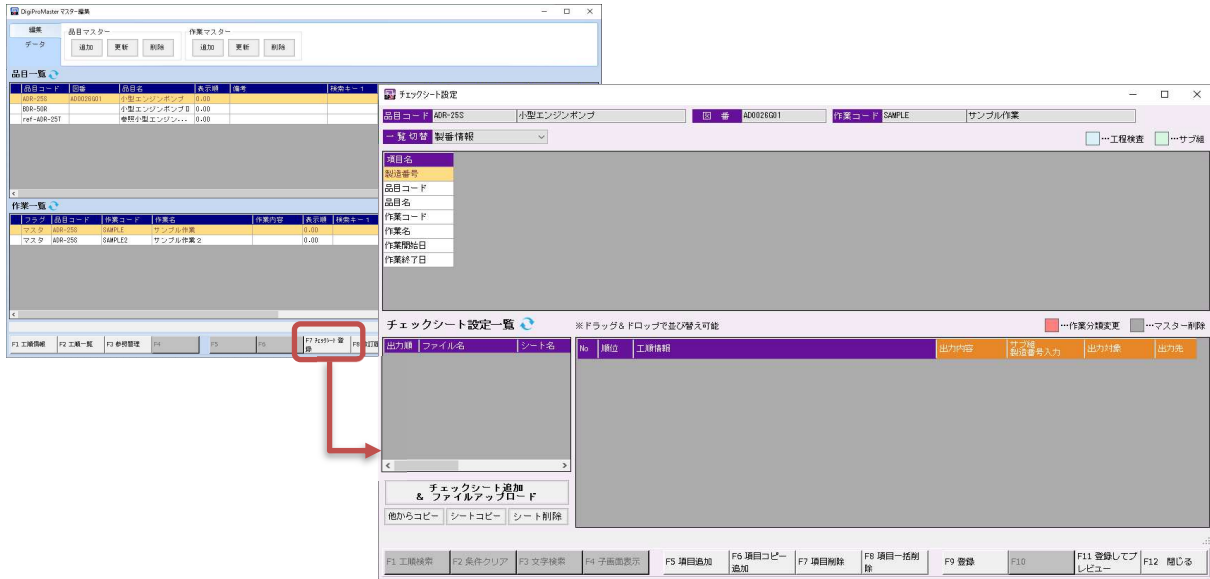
DigiProMaster マスター編集

編集
データ

品目マスター
追加 更新 削除

作業マスター
追加 更新 削除

品目一覧

| 品目コード | 図番 | 品目名 | 表示順 | 備考 | 検索キー１ |
|---|---|---|---|---|---|
| ADR-25S | AD0026G01 | 小型エンジンポンプ | 0.00 | | |
| BDR-50R | | 小型エンジンポンプⅡ | 0.00 | | |
| ref-ADR-25T | | 参照小型エンジン… | 0.00 | | |

作業一覧

| フラグ | 品目コード | 作業コード | 作業名 | 作業内容 | 表示順 | 検索キー１ |
|---|---|---|---|---|---|---|
| マスタ | ADR-25S | SAMPLE | サンプル作業 | | 0.00 | |
| マスタ | ADR-25S | SAMPLE2 | サンプル作業２ | | 0.00 | |

F1 工順情報 F2 工順一覧 F3 参照管理 F4 F5 F6 F7 チェックシート登録 F8 工順

チェックシート設定

品目コード ADR-25S 小型エンジンポンプ 図番 AD0026G01 作業コード SAMPLE サンプル作業

一覧切替 製番情報

…工程検査 …サブ組

項目名
製造番号
品目コード
品目名
作業コード
作業名
作業開始日
作業終了日

チェックシート設定一覧 ※ドラッグ＆ドロップで並び替え可能

…作業分類変更 …マスター削除

出力順 ファイル名 シート名

No 順位 工順情報 出力内容 サブ組 製造番号入力 出力対象 出力先

チェックシート追加 ＆ ファイルアップロード

他からコピー シートコピー シート削除

F1 工順検索 F2 条件クリア F3 文字検索 F4 子画面表示 F5 項目追加 F6 項目コピー追加 F7 項目削除 F8 項目一括削除 F9 登録 F10 F11 登録してプレビュー F12 閉じる